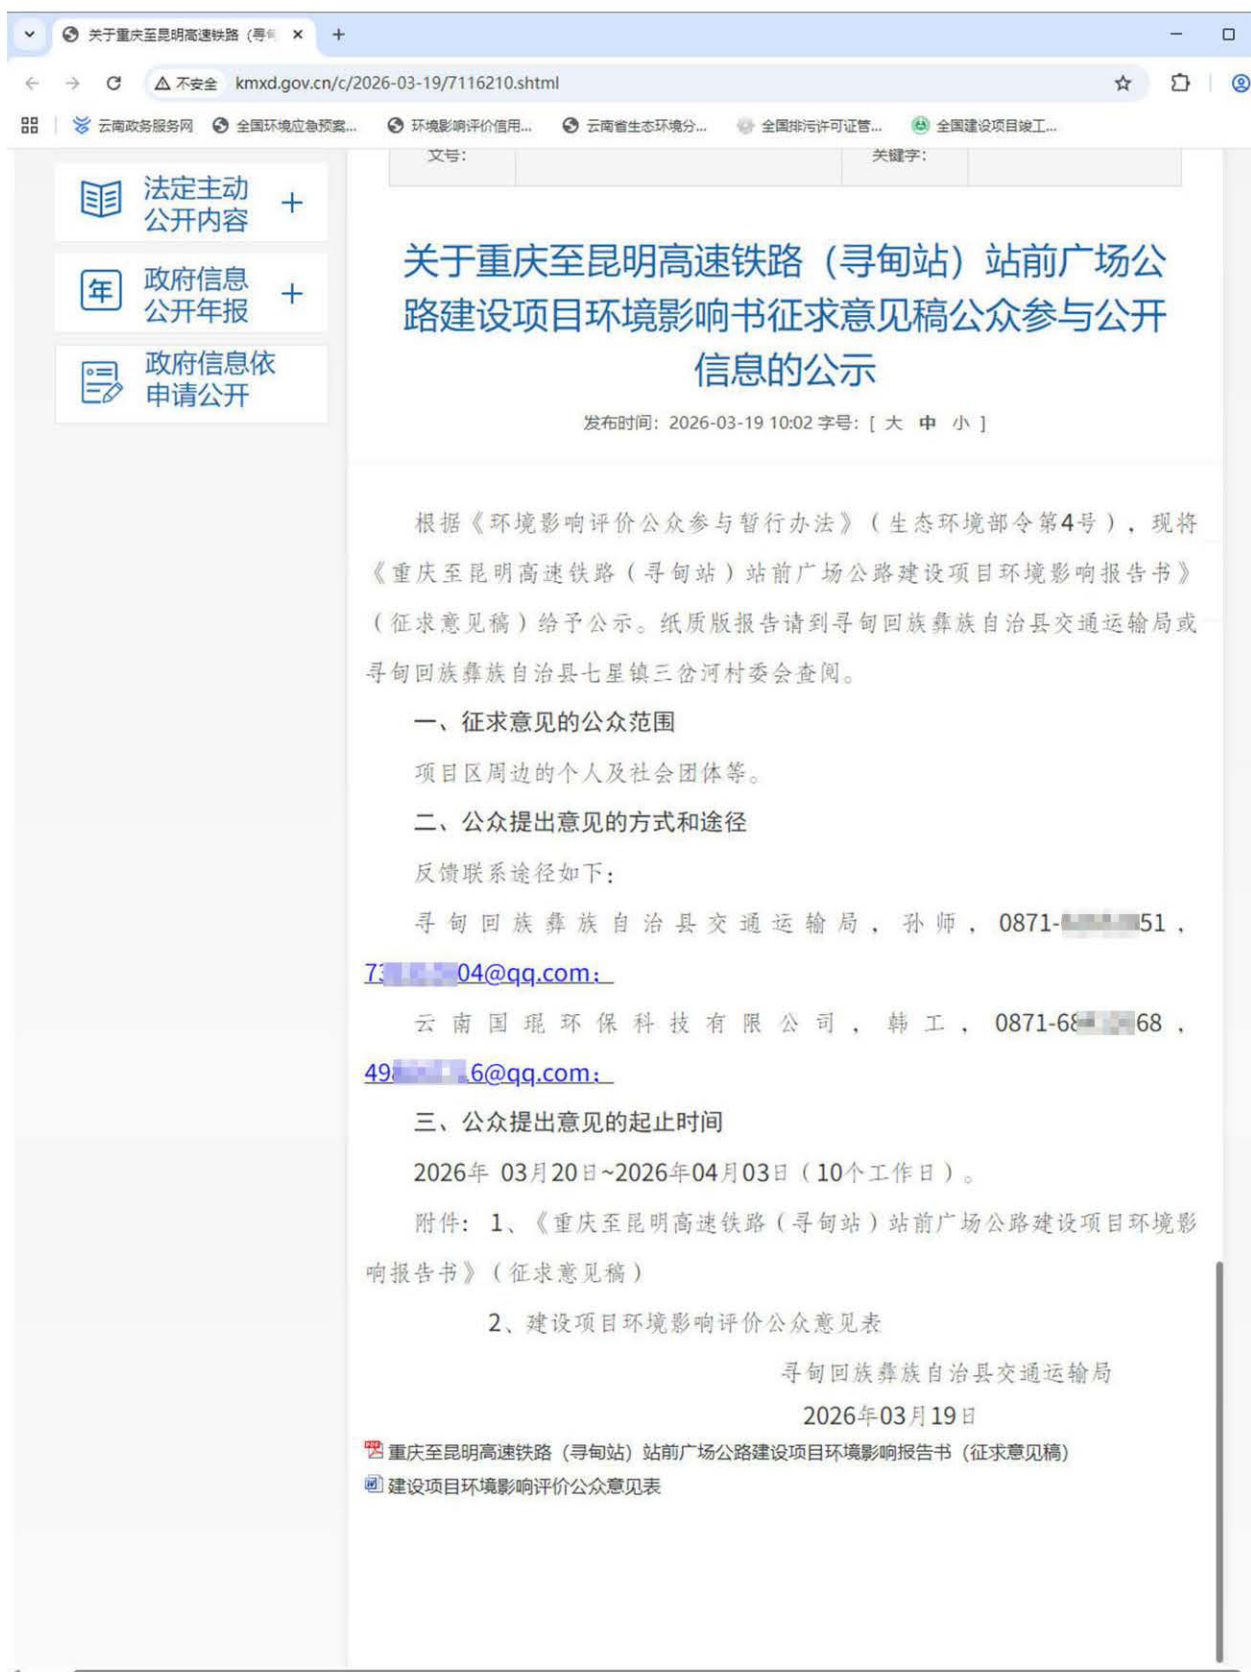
关于重庆至昆明高速铁路（寻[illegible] ×
+
不安全 kmxd.gov.cn/c/2026-03-19/7116210.shtml
云南政务服务网 全国环境应急预案... 环境影响评价信用... 云南省生态环境分... 全国排污许可证管... 全国建设项目竣工...

法定主动公开内容 +
政府信息公开年报 +
政府信息依申请公开

文号： 关键字：

关于重庆至昆明高速铁路（寻甸站）站前广场公路建设项目环境影响书征求意见稿公众参与公开信息的公示

发布时间：2026-03-19 10:02 字号：[ 大 中 小 ]

根据《环境影响评价公众参与暂行办法》（生态环境部令第4号），现将《重庆至昆明高速铁路（寻甸站）站前广场公路建设项目环境影响报告书》（征求意见稿）给予公示。纸质版报告请到寻甸回族彝族自治县交通运输局或寻甸回族彝族自治县七星镇三岔河村委会查阅。

一、征求意见的公众范围

项目区周边的个人及社会团体等。

二、公众提出意见的方式和途径

反馈联系途径如下：

寻甸回族彝族自治县交通运输局，孙师，0871-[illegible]51，7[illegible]04@qq.com；

云南国琨环保科技有限公司，韩工，0871-68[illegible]68，49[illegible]6@qq.com；

三、公众提出意见的起止时间

2026年 03月20日~2026年04月03日（10个工作日）。

附件：1、《重庆至昆明高速铁路（寻甸站）站前广场公路建设项目环境影响报告书》（征求意见稿）

2、建设项目环境影响评价公众意见表

寻甸回族彝族自治县交通运输局

2026年03月19日

重庆至昆明高速铁路（寻甸站）站前广场公路建设项目环境影响报告书（征求意见稿）
建设项目环境影响评价公众意见表